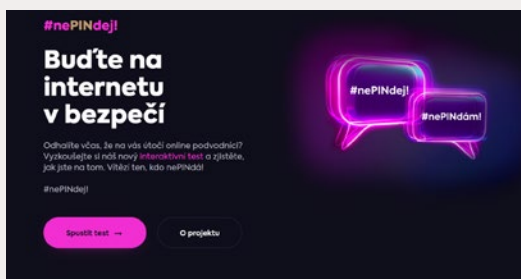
#nePINdej!

Buďte na internetu v bezpečí

Odhalte včas, že na vás útočí online podvodníci? Vyzkoušejte si náš nový interaktivní test a zjistěte, jak jste na tom. Vítězí ten, kdo nePINdá!

#nePINdej!

Spustit test →

O projektu

#nePINdej!

#nePINdám!